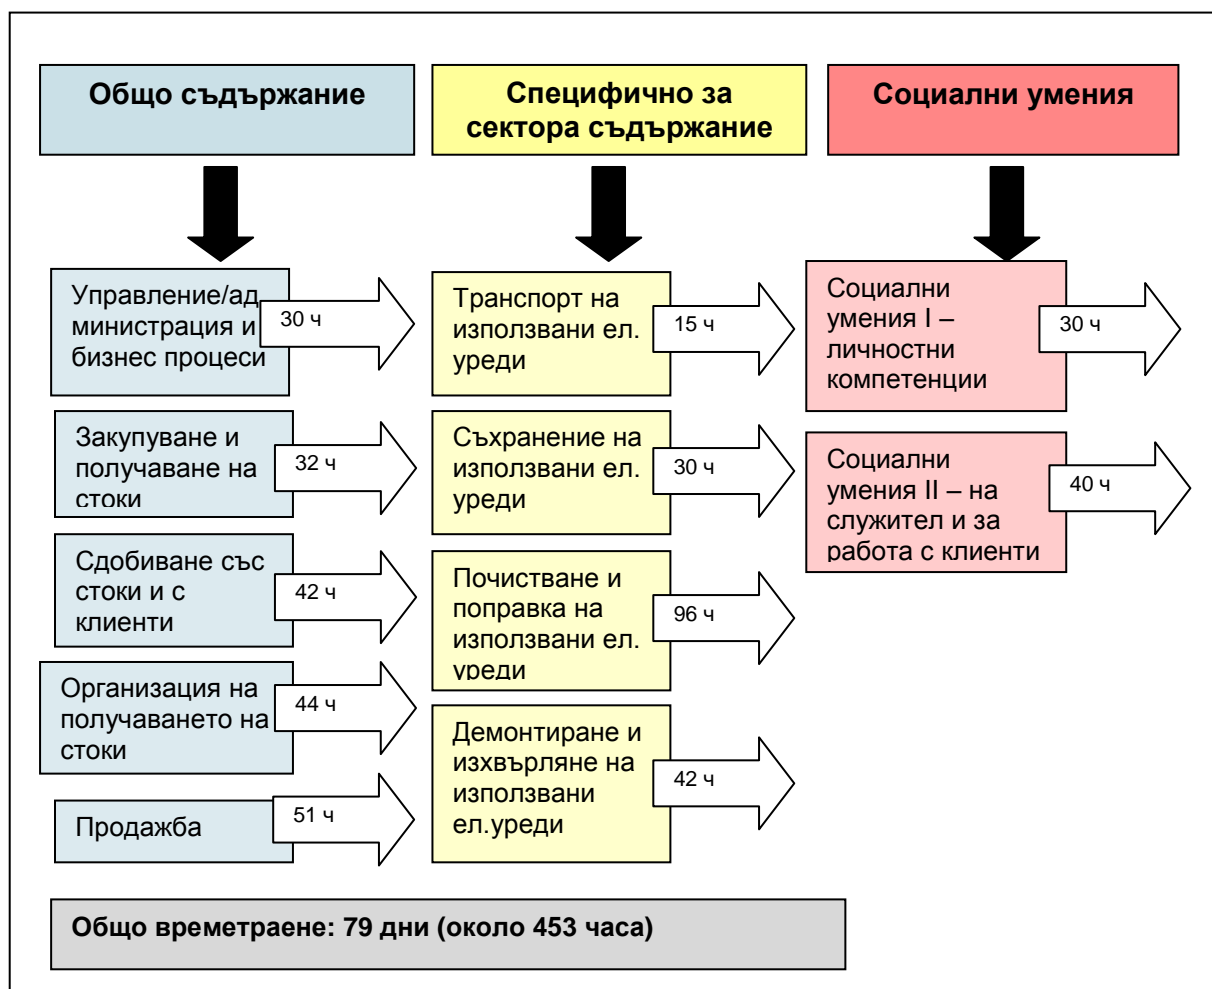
Общо съдържание

Специфично за сектора съдържание

Социални умения

Управление/администрация и бизнес процеси
30 ч

Закупуване и получаване на стоки
32 ч

Сдобиване със стоки и с клиенти
42 ч

Организация на получаването на стоки
44 ч

Продажба
51 ч

Транспорт на използвани ел. уреди
15 ч

Съхранение на използвани ел. уреди
30 ч

Почистване и поправка на използвани ел. уреди
96 ч

Демонтиране и изхвърляне на използвани ел.уреди
42 ч

Социални умения I – личностни компетенции
30 ч

Социални умения II – на служител и за работа с клиенти
40 ч

Общо времетраене: 79 дни (около 453 часа)